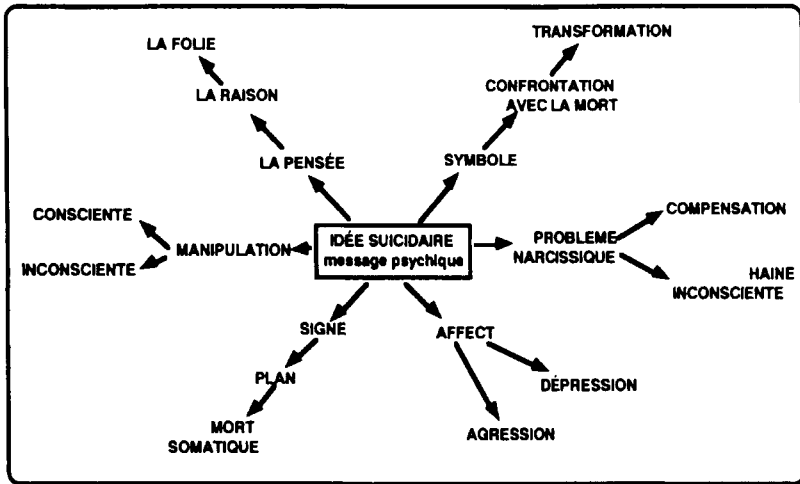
IDÉE SUICIDAIRE
message psychique

LA PENSÉE
LA RAISON
LA FOLIE

SYMBOLE
CONFRONTATION AVEC LA MORT
TRANSFORMATION

MANIPULATION
CONSCIENTE
INCONSCIENTE

PROBLEME NARCISSIQUE
COMPENSATION
HAINE INCONSCIENTE

SIGNE
PLAN
MORT SOMATIQUE

AFFECT
DÉPRESSION
AGRESSION